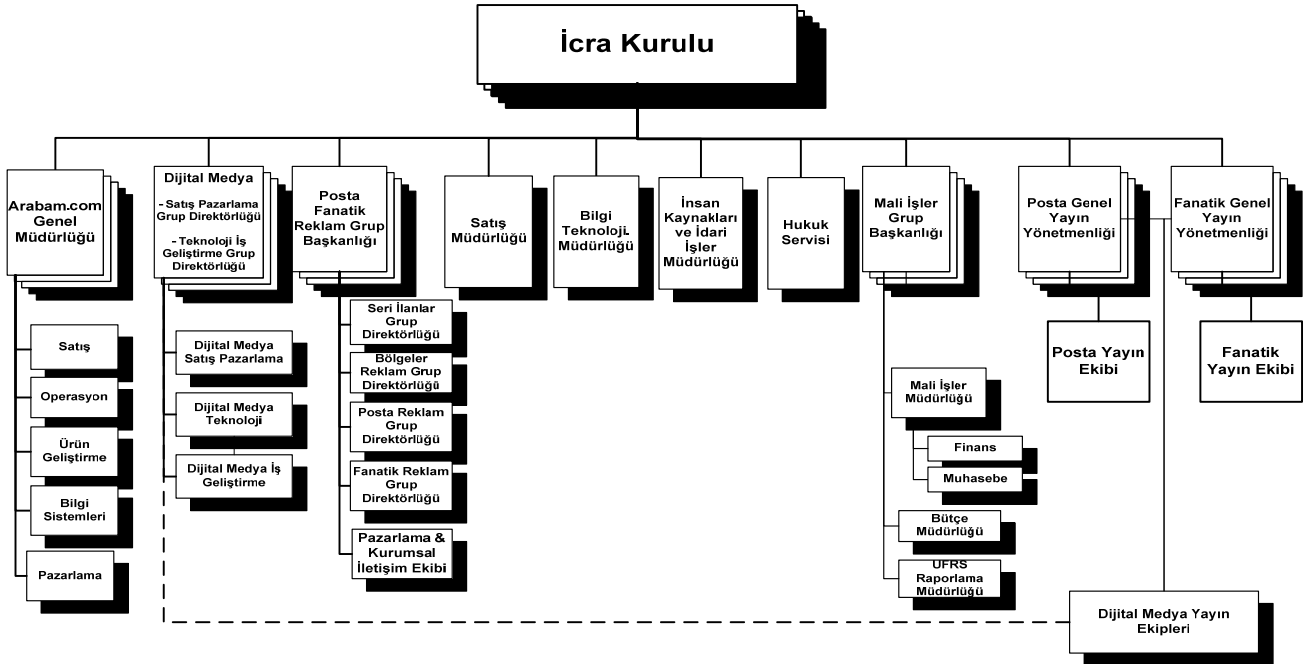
İcra Kurulu

Arabam.com Genel Müdürlüğü

Satış

Operasyon

Ürün Geliştirme

Bilgi Sistemleri

Pazarlama

Dijital Medya

- Satış Pazarlama Grup Direktörlüğü

- Teknoloji İş Geliştirme Grup Direktörlüğü

Dijital Medya Satış Pazarlama

Dijital Medya Teknoloji

Dijital Medya İş Geliştirme

Posta Fanatik Reklam Grup Başkanlığı

Seri İlanlar Grup Direktörlüğü

Bölgeler Reklam Grup Direktörlüğü

Posta Reklam Grup Direktörlüğü

Fanatik Reklam Grup Direktörlüğü

Pazarlama & Kurumsal İletişim Ekibi

Satış Müdürlüğü

Bilgi Teknoloji. Müdürlüğü

İnsan Kaynakları ve İdari İşler Müdürlüğü

Hukuk Servisi

Mali İşler Grup Başkanlığı

Mali İşler Müdürlüğü

Finans

Muhasebe

Bütçe Müdürlüğü

UFRS Raporlama Müdürlüğü

Posta Genel Yayın Yönetmenliği

Posta Yayın Ekibi

Fanatik Genel Yayın Yönetmenliği

Fanatik Yayın Ekibi

Dijital Medya Yayın Ekipleri